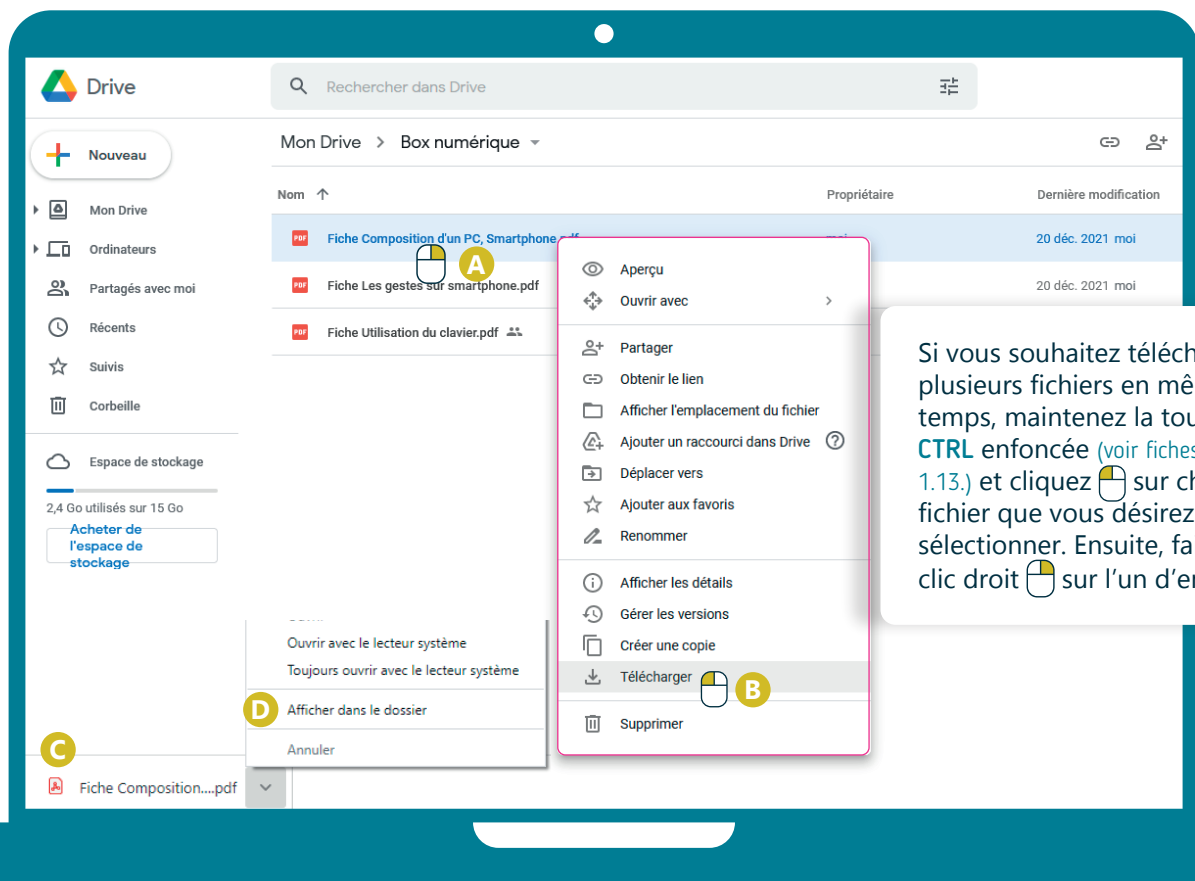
Drive

Rechercher dans Drive

Nouveau

Mon Drive

Ordinateurs

Partagés avec moi

Récents

Suivis

Corbeille

Espace de stockage

2,4 Go utilisés sur 15 Go

Acheter de l'espace de stockage

Mon Drive > Box numérique

Nom ↑

Propriétaire

Dernière modification

Fiche Composition d'un PC, Smartphone.pdf

20 déc. 2021 moi

Fiche Les gestes sur smartphone.pdf

20 déc. 2021 moi

Fiche Utilisation du clavier.pdf

A

Aperçu

Ouvrir avec

Partager

Obtenir le lien

Afficher l'emplacement du fichier

Ajouter un raccourci dans Drive

Déplacer vers

Ajouter aux favoris

Renommer

Afficher les détails

Gérer les versions

Créer une copie

Télécharger

B

Supprimer

Si vous souhaitez téléch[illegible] plusieurs fichiers en mê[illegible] temps, maintenez la tou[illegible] **CTRL** enfoncée (voir fiches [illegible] 1.13.) et cliquez sur ch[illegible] fichier que vous désirez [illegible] sélectionner. Ensuite, fa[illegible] clic droit sur l'un d'e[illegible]

Ouvrir avec le lecteur système

Toujours ouvrir avec le lecteur système

D

Afficher dans le dossier

Annuler

C

Fiche Composition....pdf